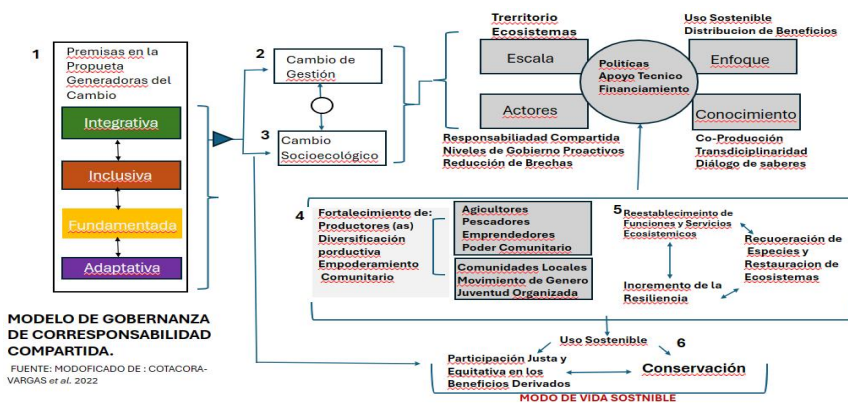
1

Premisas en la Propueta Generadoras del Cambio

Integrativa

Inclusiva

Fundamentada

Adaptativa

MODELO DE GOBERNANZA DE CORRESPONSABILIDAD COMPARTIDA.

FUENTE: MODIFICADO DE : COTACORA-VARGAS et al. 2022

2

Cambio de Gestión

3

Cambio Socioecológico

Trerritorio
Ecosistemas

Escala

Actores

Políticas
Apoyo Tecnico
Financiamiento

Uso Sostenible
Distribucion de Beneficios

Enfoque

Conocimiento

Responsabiliadad Compartida
Niveles de Gobierno Proactivos
Reducción de Brechas

Co-Producción
Transdiciplinariedad
Diálogo de saberes

4

Fortalecimiento de:
Productores (as)
Diversificación porductiva
Empoderamiento Comunitario

Agicultores
Pescadores
Emprendedores
Poder Comunitario

Comunidades Locales
Movimiento de Genero
Juventud Organizada

5

Reestablecimeinto de Funciones y Servicios Ecosistemicos

Recuoeración de Especies y Restauracion de Ecosistemas

Incremento de la Resiliencia

Uso Sostenible

6

Participación Justa y Equitativa en los Beneficios Derivados

Conservación

MODO DE VIDA SOSTNIBLE